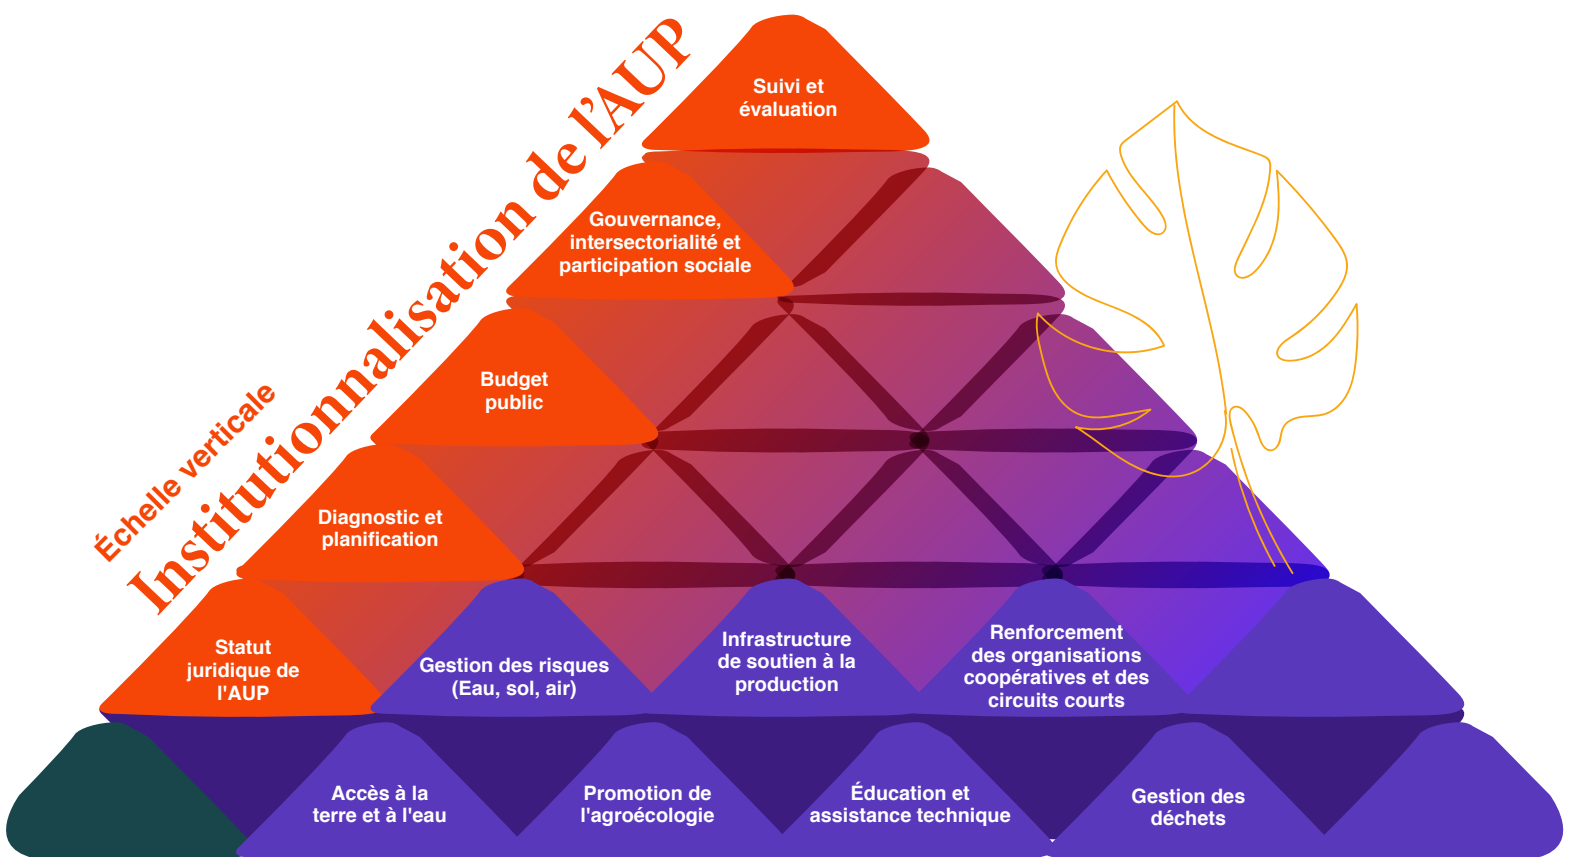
Échelle verticale

Institutionnalisation de l'AUP

Suivi et évaluation

Gouvernance, intersectorialité et participation sociale

Budget public

Diagnostic et planification

Statut juridique de l'AUP

Gestion des risques (Eau, sol, air)

Infrastructure de soutien à la production

Renforcement des organisations coopératives et des circuits courts

Accès à la terre et à l'eau

Promotion de l'agroécologie

Éducation et assistance technique

Gestion des déchets